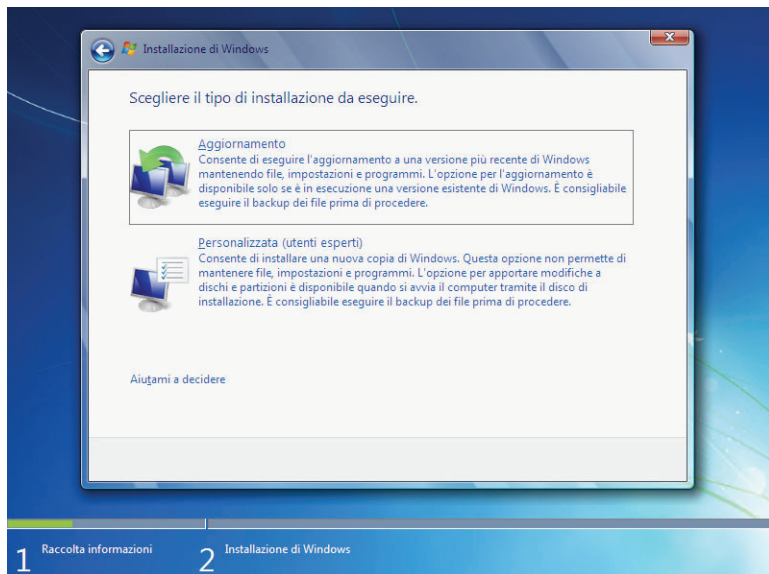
Installazione di Windows

Scegliere il tipo di installazione da eseguire.

Aggiornamento
Consente di eseguire l'aggiornamento a una versione più recente di Windows mantenendo file, impostazioni e programmi. L'opzione per l'aggiornamento è disponibile solo se è in esecuzione una versione esistente di Windows. È consigliabile eseguire il backup dei file prima di procedere.

Personalizzata (utenti esperti)
Consente di installare una nuova copia di Windows. Questa opzione non permette di mantenere file, impostazioni e programmi. L'opzione per apportare modifiche a dischi e partizioni è disponibile quando si avvia il computer tramite il disco di installazione. È consigliabile eseguire il backup dei file prima di procedere.

Aiutami a decidere

1 Raccolta informazioni

2 Installazione di Windows